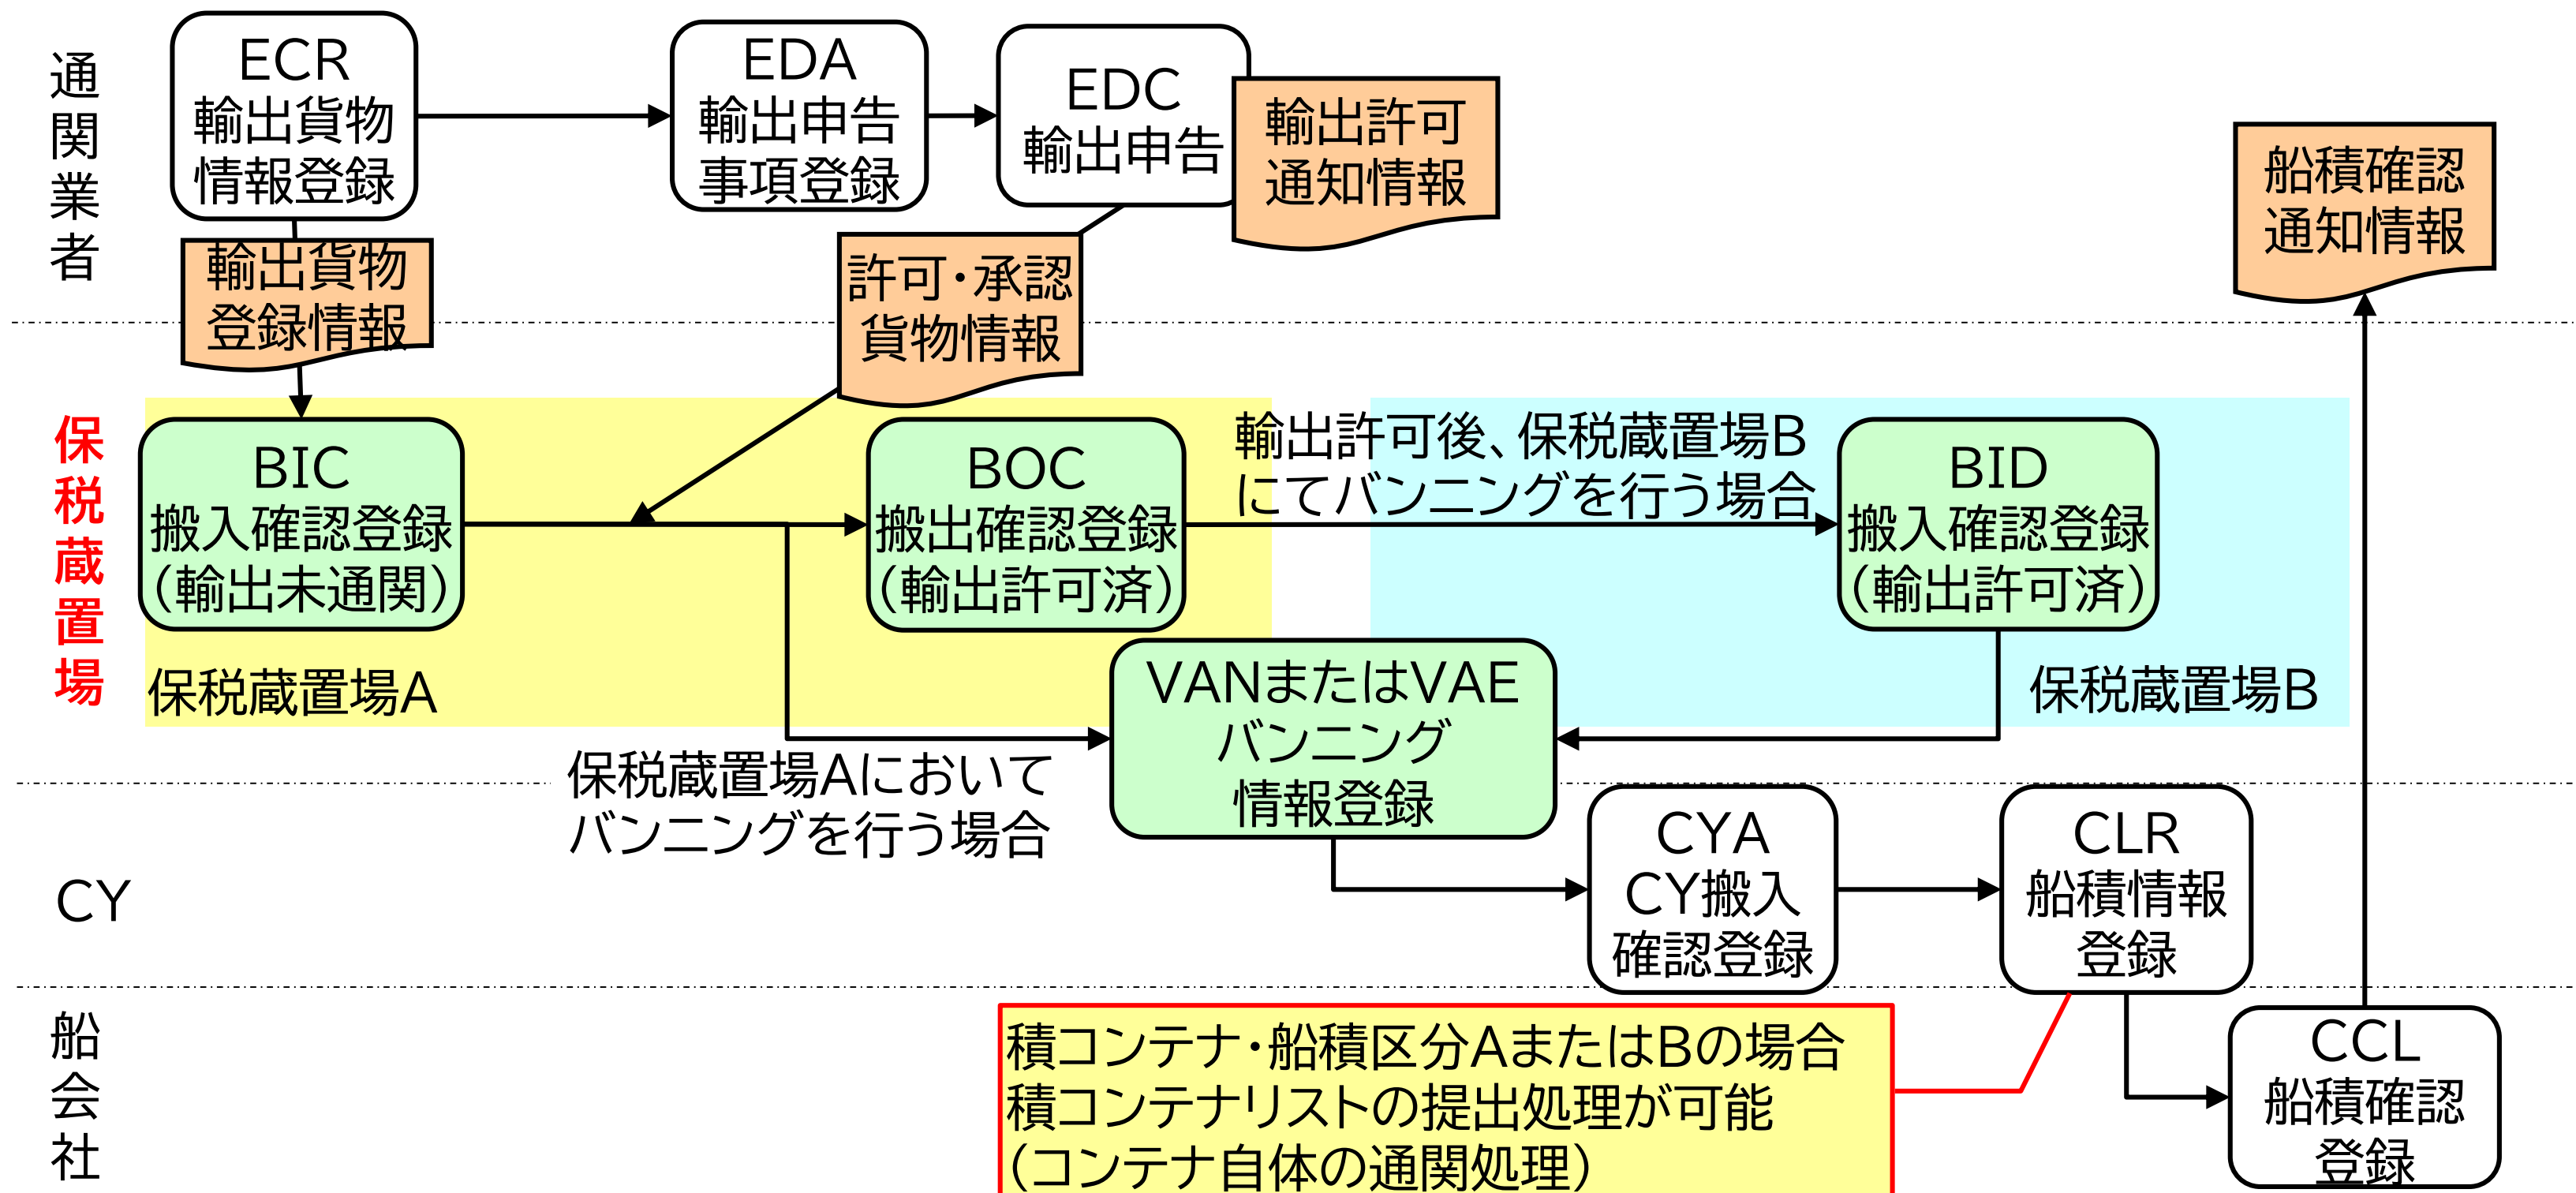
通関業者

ECR
輸出貨物
情報登録

EDA
輸出申告
事項登録

EDC
輸出申告

輸出許可
通知情報

船積確認
通知情報

輸出貨物
登録情報

許可・承認
貨物情報

保税蔵置場

BIC
搬入確認登録
(輸出未通関)

BOC
搬出確認登録
(輸出許可済)

輸出許可後、保税蔵置場B
にてバンニングを行う場合

BID
搬入確認登録
(輸出許可済)

保税蔵置場A

VANまたはVAE
バンニング
情報登録

保税蔵置場B

保税蔵置場Aにおいて
バンニングを行う場合

CY

CYA
CY搬入
確認登録

CLR
船積情報
登録

船会社

積コンテナ・船積区分AまたはBの場合
積コンテナリストの提出処理が可能
(コンテナ自体の通関処理)

CCL
船積確認
登録